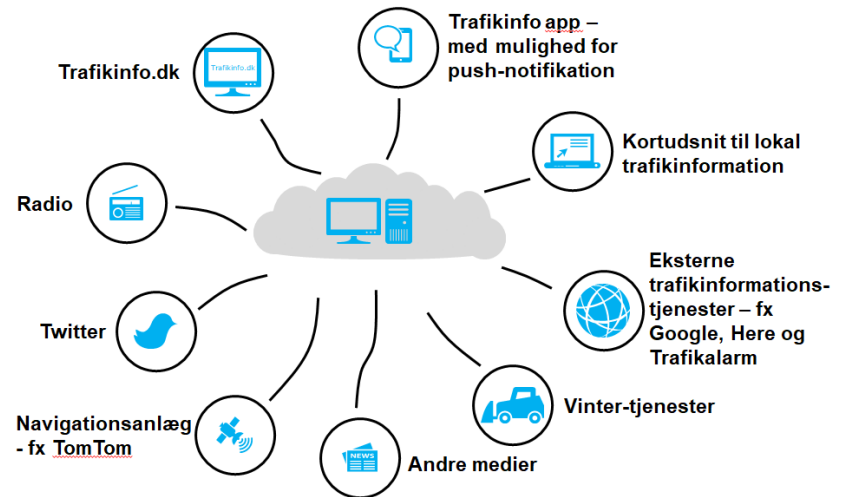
Trafikinfo.dk

Trafikinfo.dk

Trafikinfo app – med mulighed for push-notifikation

Kortudsnit til lokal trafikinformation

Radio

Eksterne trafikinformations-tjenester – fx Google, Here og Trafikalarm

Twitter

Vinter-tjenester

Navigationsanlæg - fx TomTom

NEWS

Andre medier